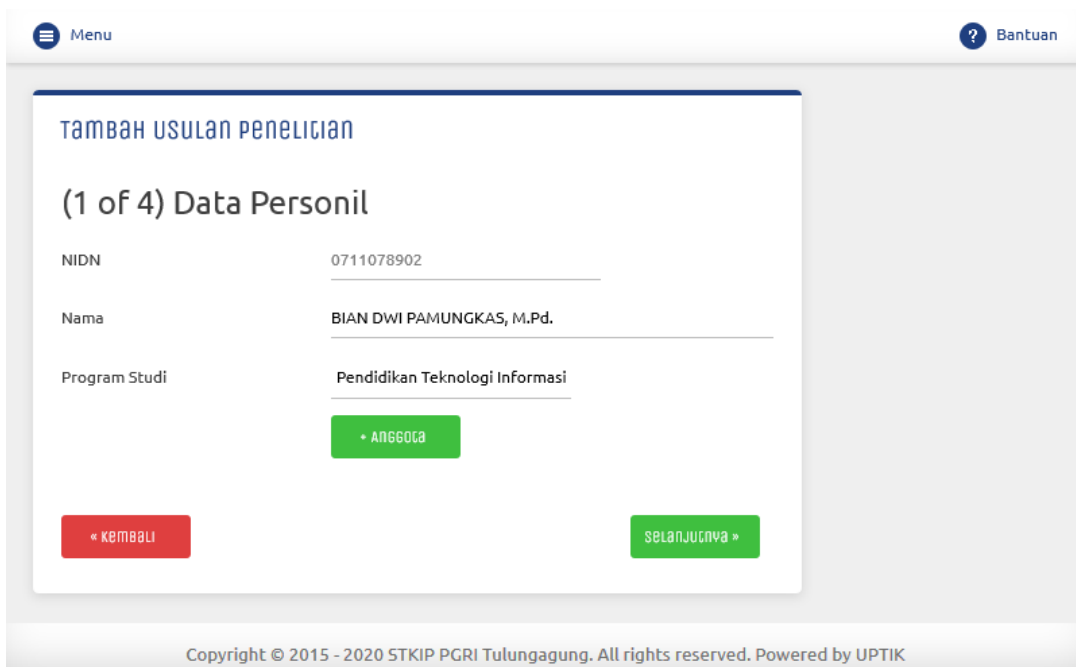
Menu

Bantuan

Tambah Usulan Penelitian

(1 of 4) Data Personil

NIDN 0711078902

Nama BIAN DWI PAMUNGKAS, M.Pd.

Program Studi Pendidikan Teknologi Informasi

+ Anggota

« Kembali

Selanjutnya »

Copyright © 2015 - 2020 STKIP PGRI Tulungagung. All rights reserved. Powered by UPTIK